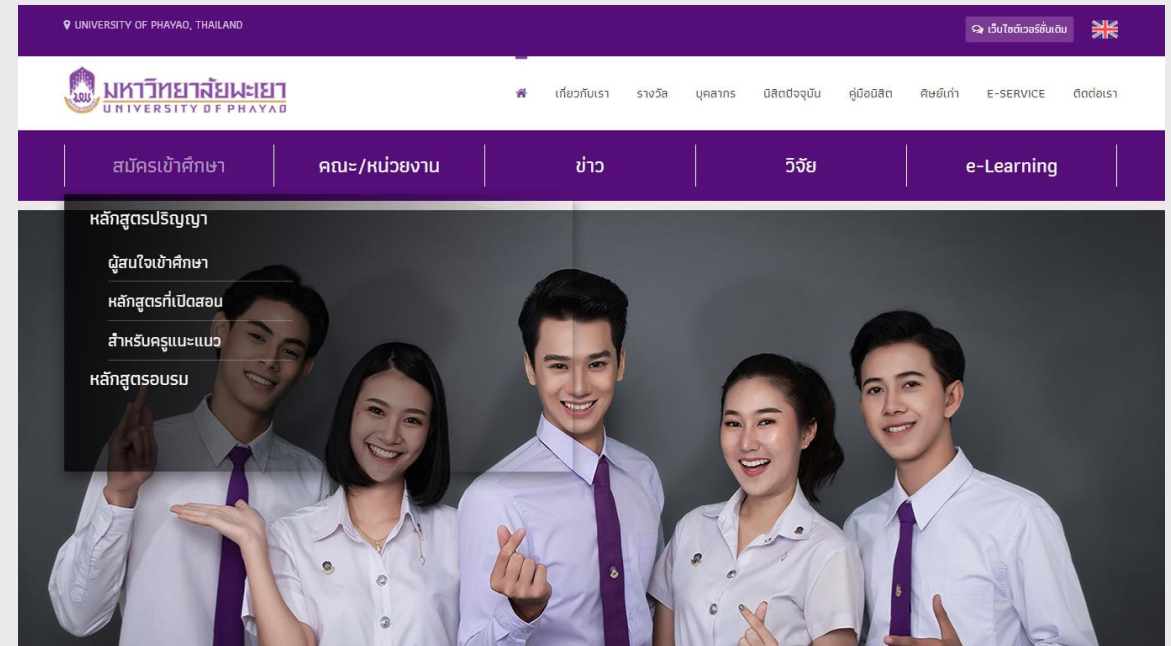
UNIVERSITY OF PHAYAO, THAILAND

เว็บไซต์เวอร์ชั่นเดิม

มหาวิทยาลัยพะเยา
UNIVERSITY OF PHAYAO

เกี่ยวกับเรา รางวัล บุคลากร นิสิตปัจจุบัน คู่มือนิสิต ศิษย์เก่า E-SERVICE ติดต่อเรา

สมัครเข้าศึกษา คณะ/หน่วยงาน ข่าว วิจัย e-Learning

หลักสูตรปริญญา
ผู้สนใจเข้าศึกษา
หลักสูตรที่เปิดสอน
สำหรับครูแนะแนว
หลักสูตรอบรม